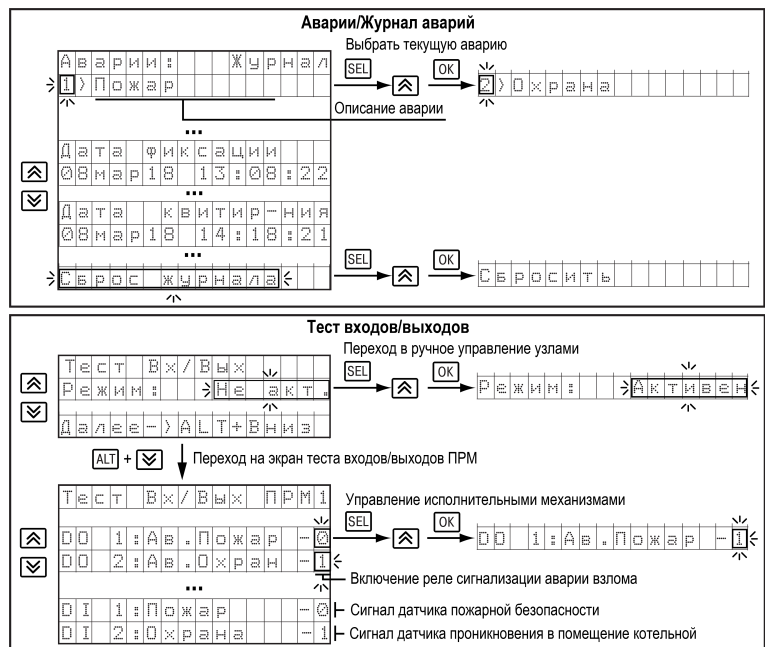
Аварии/Журнал аварий

Аварии: Журнал
1 › Пожар

Выбрать текущую аварию

SEL OK

2 › Охрана

Описание аварии

...

Дата фиксации
08мар18 13:08:22

...

Дата квитир-ния
08мар18 14:18:21

...

Сброс журнала

SEL OK

Сбросить

Тест входов/выходов

Тест Вх/Вых
Режим: Не акт.
Далее-›ALT+Вниз

Переход в ручное управление узлами

SEL OK

Режим: Активен

ALT + Переход на экран теста входов/выходов ПРМ

Тест Вх/Вых ПРМ1

DO 1:Ав.Пожар -0
DO 2:Ав.Охран -1

...

DI 1:Пожар -0
DI 2:Охрана -1

Управление исполнительными механизмами

SEL OK

DO 1:Ав.Пожар -1

Включение реле сигнализации аварии взлома

Сигнал датчика пожарной безопасности

Сигнал датчика проникновения в помещение котельной